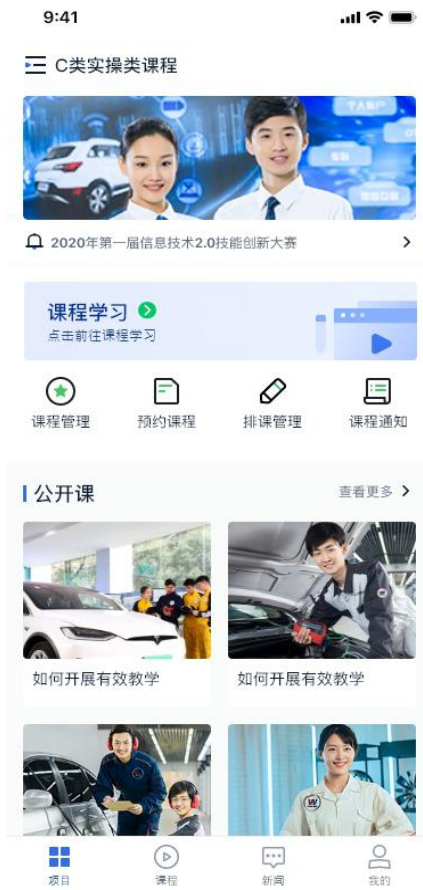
9:41

C类实操类课程

个人账户

2020年第一届信息技术2.0技能创新大赛

课程学习
点击前往课程学习

课程管理 预约课程 排课管理 课程通知

公开课 查看更多

如何开展有效教学

如何开展有效教学

项目 课程 新闻 我的